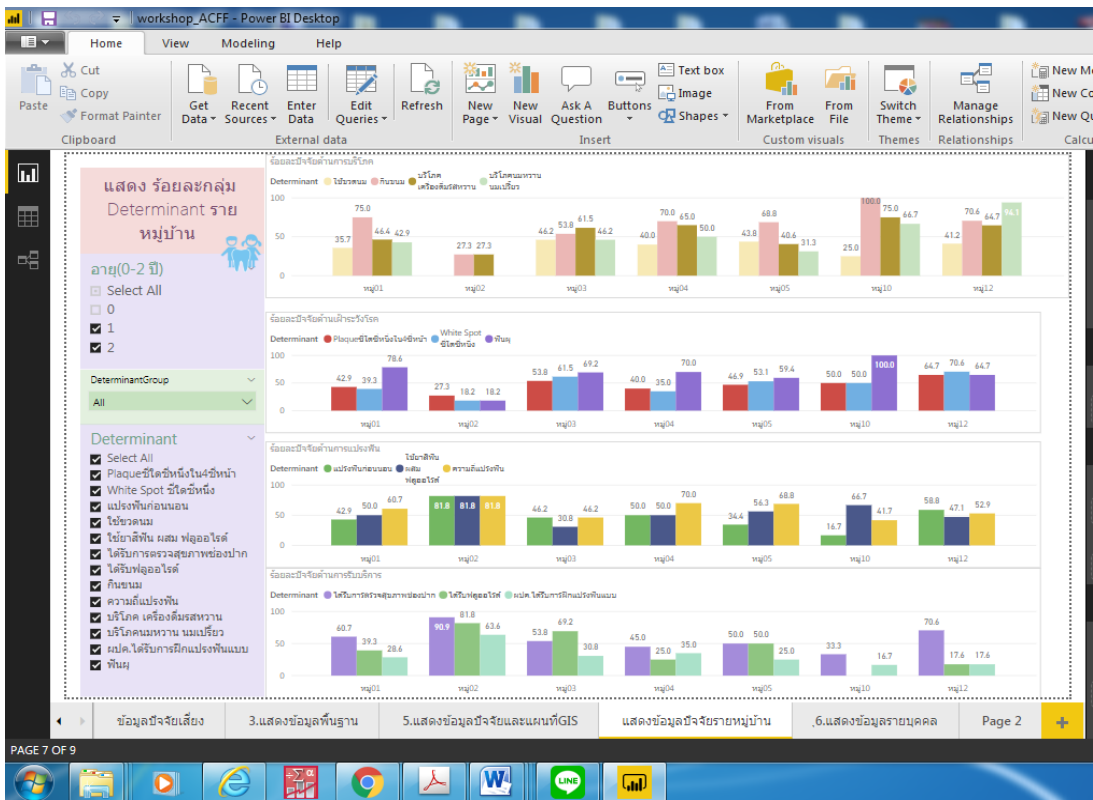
workshop_ACFF - Power BI Desktop

Home View Modeling Help

Paste Cut Copy Format Painter Clipboard
Get Data Recent Sources Enter Data External data
Edit Queries Refresh
New Page New Visual Ask A Question Buttons Text box Image Shapes Insert
From Marketplace From File Custom visuals
Switch Theme Themes
Manage Relationships Relationships
New M New Co New Qu Calcu

แสดง ร้อยละกลุ่ม Determinant ราย หมู่บ้าน

อายุ(0-2 ปี)
Select All
0
1
2

DeterminantGroup
All

Determinant
Select All
Plaqueบีโดชี่หนึ่งใน4ซี่หน้า
White Spot ซี่ใดซี่หนึ่ง
แปรงฟันก่อนนอน
ใช้ขวดนม
ใช้ยาสีฟัน ผสม ฟลูออไรด์
ได้รับการตรวจสุขภาพช่องปาก
ได้รับฟลูออไรด์
กินขนม
ความถี่แปรงฟัน
บริโภค เครื่องดื่มรสหวาน
บริโภคนมหวาน นมเปรี้ยว
ผปค.ได้รับการฝึกแปรงฟันแบบ
ฟันผุ

ร้อยละปัจจัยด้านการบริโภค
Determinant ใช้ขวดนม กินขนม บริโภค เครื่องดื่มรสหวาน บริโภคนมหวาน นมเปรี้ยว
100 50 0
35.7 75.0 46.4 42.9 27.3 27.3 46.2 53.8 61.5 46.2 40.0 70.0 65.0 50.0 43.8 68.8 40.6 31.3 25.0 100.0 75.0 66.7 41.2 70.6 64.7 94.1
หมู่01 หมู่02 หมู่03 หมู่04 หมู่05 หมู่10 หมู่12

ร้อยละปัจจัยด้านเฝ้าระวังโรค
Determinant Plaqueบีโดชี่หนึ่งใน4ซี่หน้า White Spot ซี่ใดซี่หนึ่ง ฟันผุ
100 50 0
42.9 39.3 78.6 27.3 18.2 18.2 53.8 61.5 69.2 40.0 35.0 70.0 46.9 53.1 59.4 50.0 50.0 100.0 64.7 70.6 64.7
หมู่01 หมู่02 หมู่03 หมู่04 หมู่05 หมู่10 หมู่12

ร้อยละปัจจัยด้านการแปรงฟัน
Determinant แปรงฟันก่อนนอน ใช้ยาสีฟัน ผสม ฟลูออไรด์ ความถี่แปรงฟัน
100 50 0
42.9 50.0 60.7 81.8 81.8 81.8 46.2 30.8 46.2 50.0 50.0 70.0 34.4 56.3 68.8 16.7 66.7 41.7 58.8 47.1 52.9
หมู่01 หมู่02 หมู่03 หมู่04 หมู่05 หมู่10 หมู่12

ร้อยละปัจจัยด้านการรับบริการ
Determinant ได้รับการตรวจสุขภาพช่องปาก ได้รับฟลูออไรด์ ผปค.ได้รับการฝึกแปรงฟันแบบ
100 50 0
60.7 39.3 28.6 90.9 81.8 63.6 53.8 69.2 30.8 45.0 25.0 35.0 50.0 50.0 25.0 33.3 16.7 70.6 17.6 17.6
หมู่01 หมู่02 หมู่03 หมู่04 หมู่05 หมู่10 หมู่12

ข้อมูลปัจจัยเสี่ยง 3.แสดงข้อมูลพื้นฐาน 5.แสดงข้อมูลปัจจัยและแผนที่GIS แสดงข้อมูลปัจจัยรายหมู่บ้าน ,6.แสดงข้อมูลรายบุคคล Page 2 +

PAGE 7 OF 9